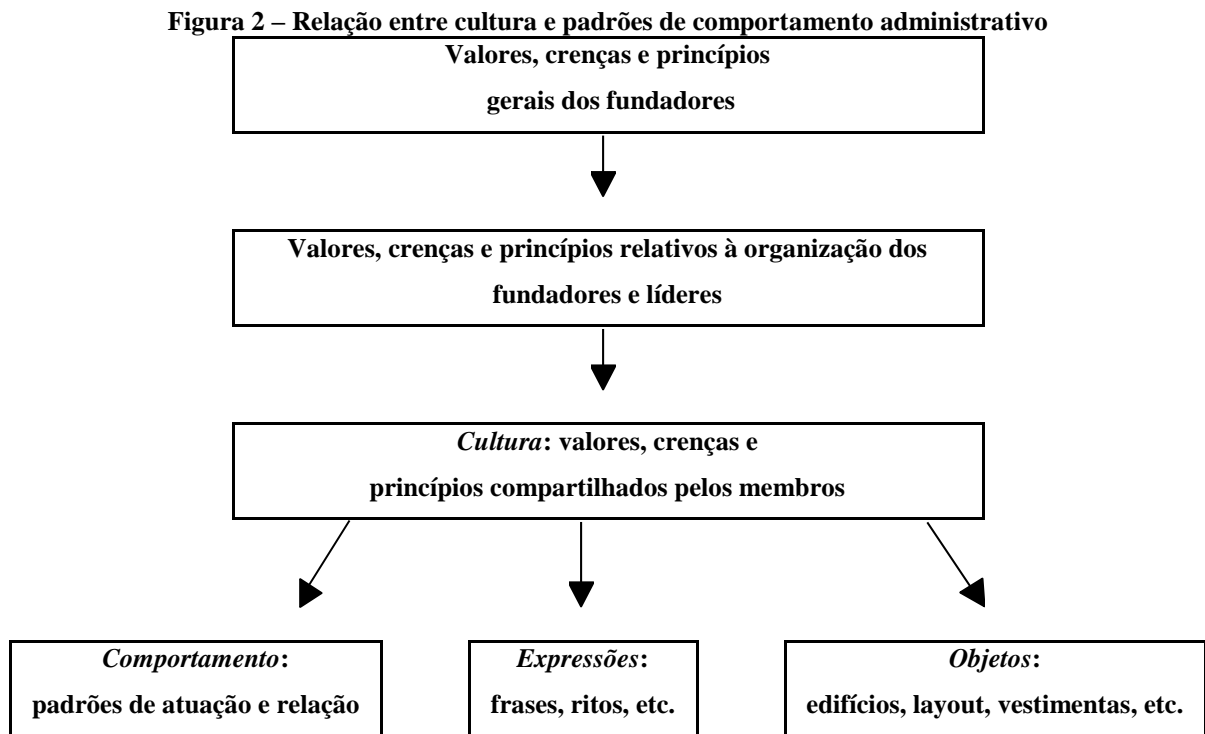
Figura 2 – Relação entre cultura e padrões de comportamento administrativo

Valores, crenças e princípios gerais dos fundadores

Valores, crenças e princípios relativos à organização dos fundadores e líderes

*Cultura*: valores, crenças e princípios compartilhados pelos membros

*Comportamento*: padrões de atuação e relação

*Expressões*: frases, ritos, etc.

*Objetos*: edifícios, layout, vestimentas, etc.